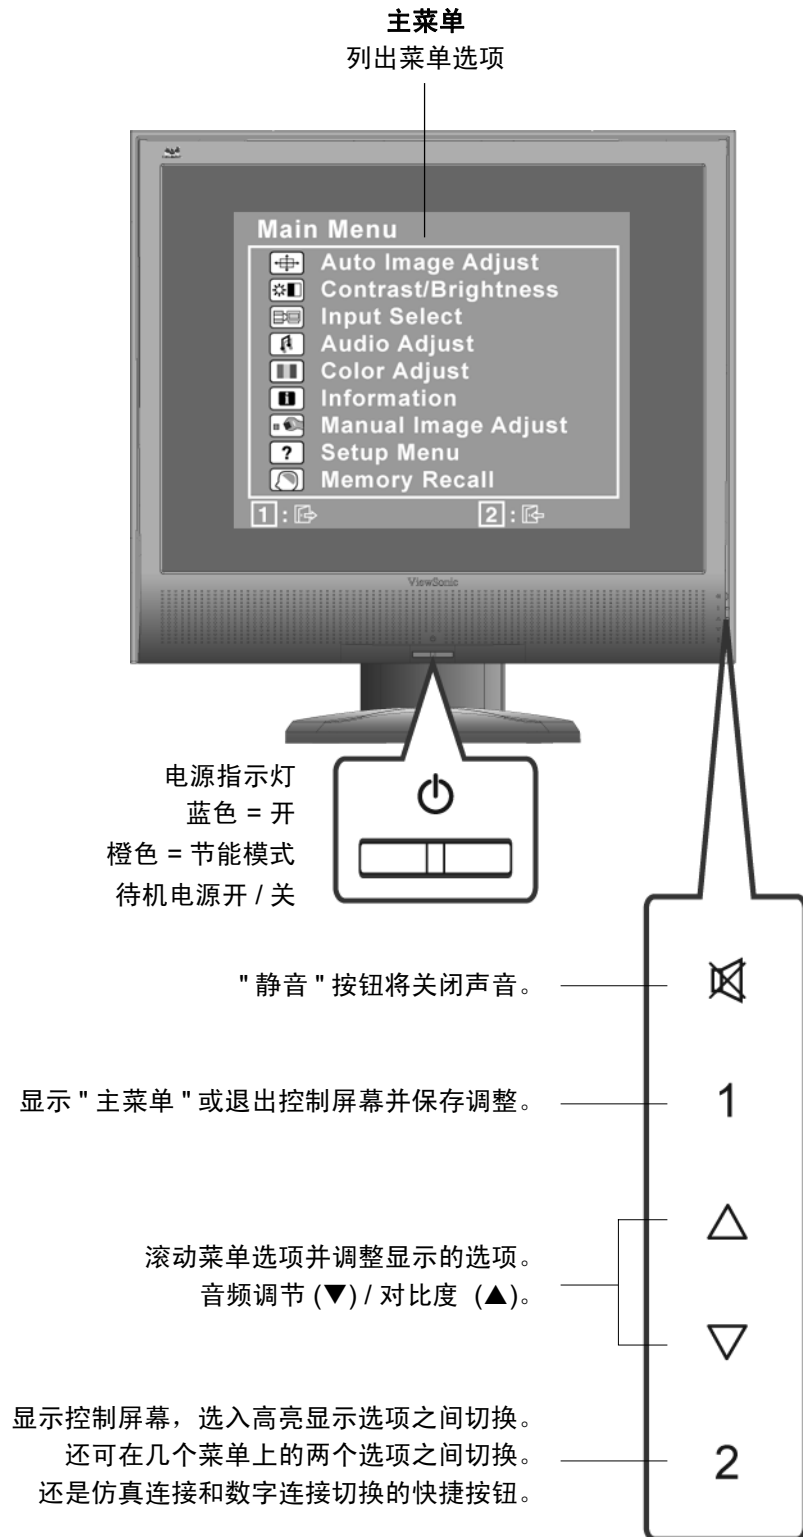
**主菜单**
列出菜单选项

Main Menu
Auto Image Adjust
Contrast/Brightness
Input Select
Audio Adjust
Color Adjust
Information
Manual Image Adjust
Setup Menu
Memory Recall
1 :
2 :

ViewSonic

电源指示灯
蓝色 = 开
橙色 = 节能模式
待机电源开 / 关

" 静音 " 按钮将关闭声音。

显示 " 主菜单 " 或退出控制屏幕并保存调整。

1

滚动菜单选项并调整显示的选项。
音频调节 (▼) / 对比度 (▲)。

显示控制屏幕，选入高亮显示选项之间切换。
还可在几个菜单上的两个选项之间切换。
还是仿真连接和数字连接切换的快捷按钮。

2